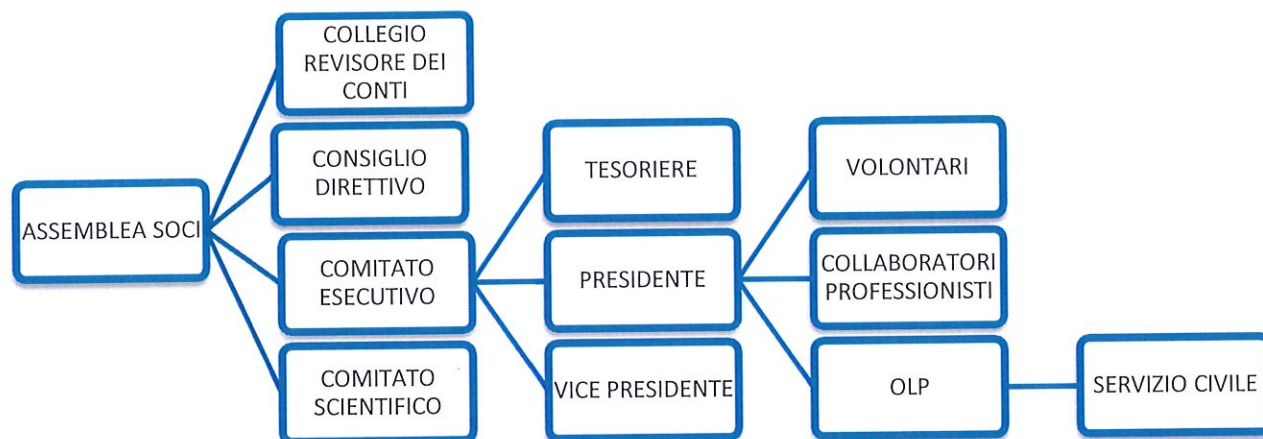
ASSEMBLEA SOCI

COLLEGIO REVISORE DEI CONTI

CONSIGLIO DIRETTIVO

COMITATO ESECUTIVO

COMITATO SCIENTIFICO

TESORIERE

PRESIDENTE

VICE PRESIDENTE

VOLONTARI

COLLABORATORI PROFESSIONISTI

OLP

SERVIZIO CIVILE